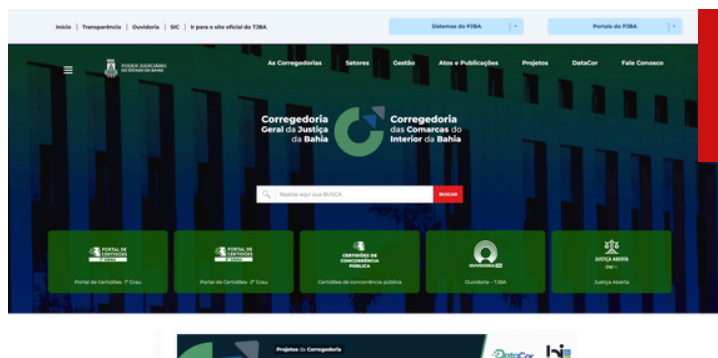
Início | Transparência | Ouvidoria | SIC | Ir para o site oficial do TJBA

Sistemas do PJBA

Portais do PJBA

PODER JUDICIÁRIO DO ESTADO DA BAHIA

As Corregedorias Setores Gestão Atos e Publicações Projetos DataCor Fale Conosco

Corregedoria Geral da Justiça da Bahia

Corregedoria das Comarcas do Interior da Bahia

Resolva aqui sua BUSCA

BUSCAR

PORTAL DE CERTIDÕES 1º GRAU

Portal de Certidões - 1º Grau

PORTAL DE CERTIDÕES 2º GRAU

Portal de Certidões - 2º Grau

CERTIDÕES DE CONCORRÊNCIA PÚBLICA

Certidões de concorrência pública

OUVIDORIA

Ouvidoria - TJBA

JUSTIÇA ABERTA

Justiça Aberta

Projetos da Corregedoria

DataCor